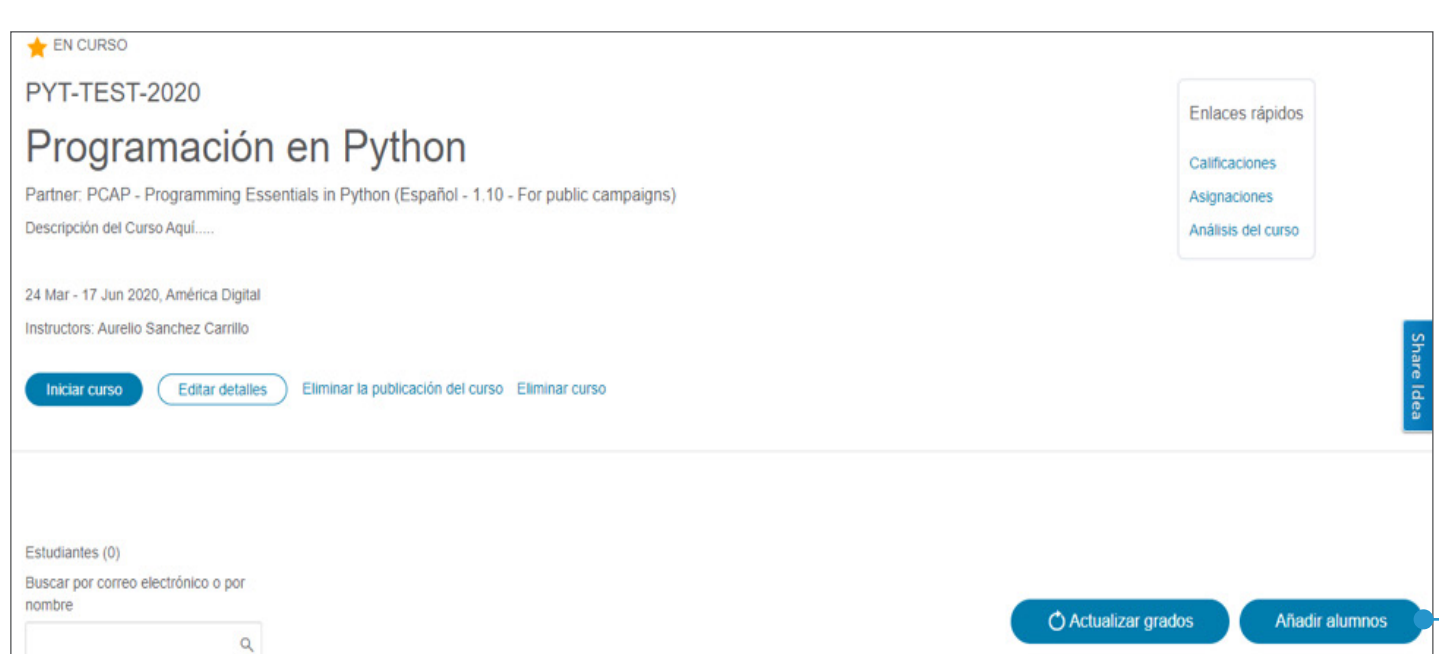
EN CURSO

PYT-TEST-2020

Programación en Python

Partner: PCAP - Programming Essentials in Python (Español - 1.10 - For public campaigns)

Descripción del Curso Aquí.....

24 Mar - 17 Jun 2020, América Digital

Instructors: Aurelio Sanchez Carrillo

Iniciar curso | Editar detalles | Eliminar la publicación del curso | Eliminar curso

Enlaces rápidos

Calificaciones

Asignaciones

Análisis del curso

Share Idea

Estudiantes (0)

Buscar por correo electrónico o por nombre

Actualizar grados

Añadir alumnos